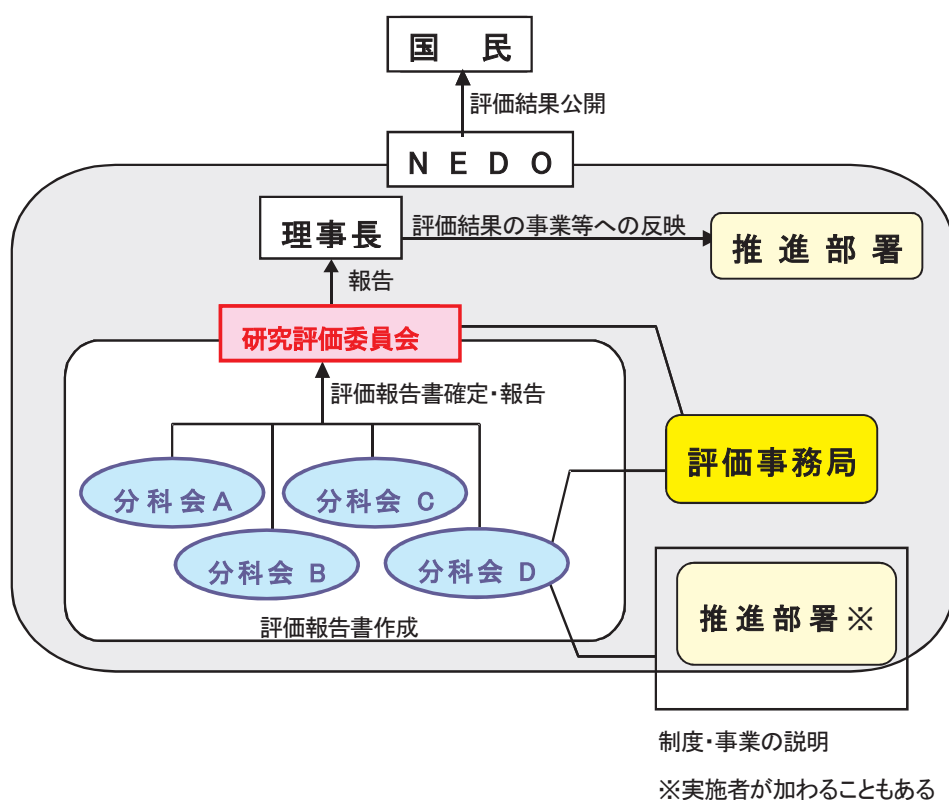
国 民

評価結果公開

N E D O

理事長

評価結果の事業等への反映

推 進 部 署

報告

研究評価委員会

評価報告書確定・報告

評価事務局

分 科 会 A

分 科 会 C

分 科 会 B

分 科 会 D

推 進 部 署 ※

評価報告書作成

制度・事業の説明

※実施者が加わることもある